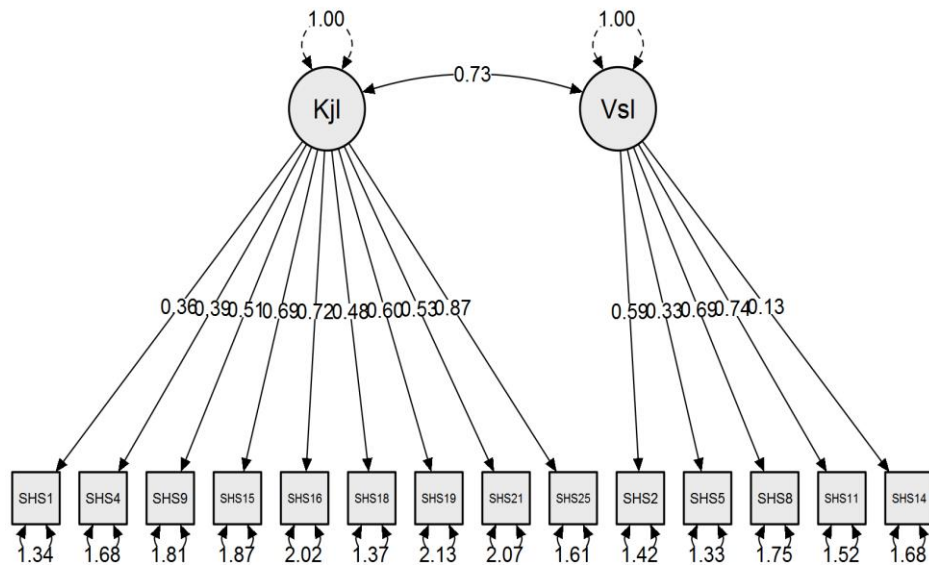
1.00

1.00

Kjl

0.73

Vsl

0.36 0.39 0.51 0.69 0.72 0.48 0.60 0.53 0.87

0.59 0.33 0.69 0.74 0.13

SHS1 SHS4 SHS9 SHS15 SHS16 SHS18 SHS19 SHS21 SHS25 SHS2 SHS5 SHS8 SHS11 SHS14

1.34 1.68 1.81 1.87 2.02 1.37 2.13 2.07 1.61 1.42 1.33 1.75 1.52 1.68